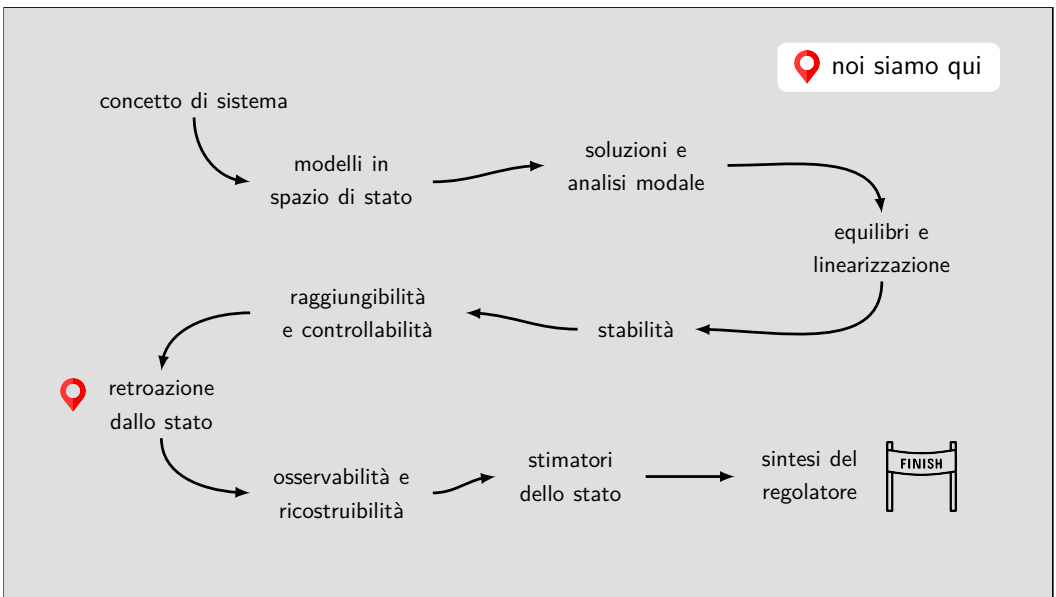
noi siamo qui

concetto di sistema

modelli in spazio di stato

soluzioni e analisi modale

equilibri e linearizzazione

stabilità

raggiungibilità e controllabilità

retroazione dallo stato

osservabilità e ricostruibilità

stimatori dello stato

sintesi del regolatore

FINISH